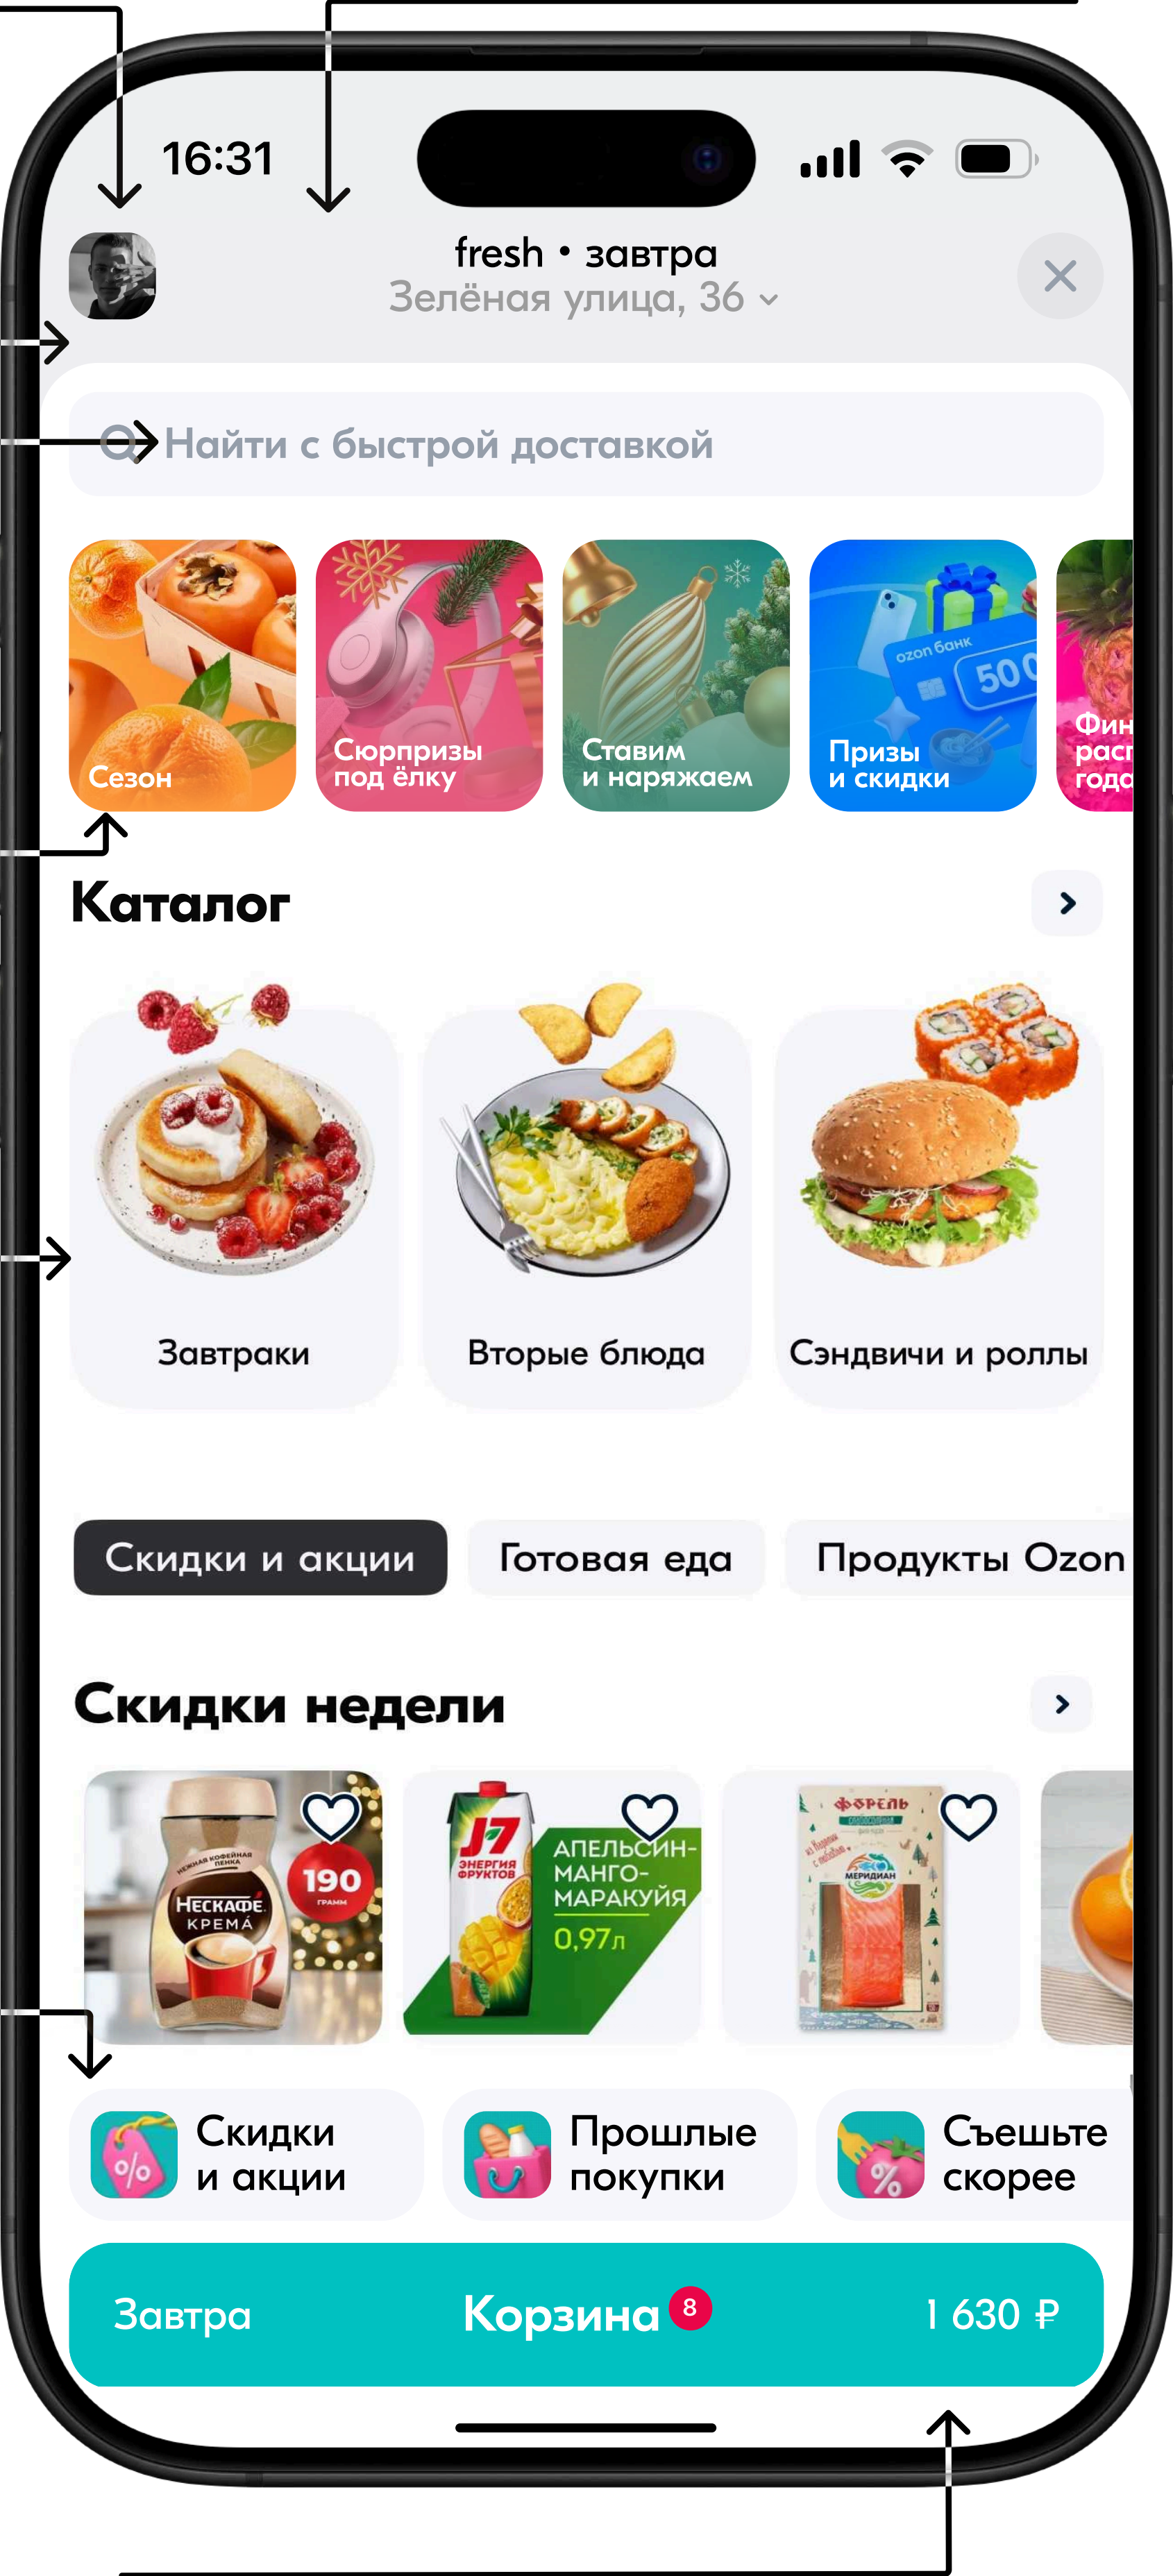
16:31

fresh • завтра
Зелёная улица, 36

Найти с быстрой доставкой

Сезон

Сюрпризы под ёлку

Ставим и наряжаем

ozon банк 500

Призы и скидки

Фин расп года

Каталог

Завтраки

Вторые блюда

Сэндвичи и роллы

Скидки и акции

Готовая еда

Продукты Ozon

Скидки недели

Нежная кофейная пенка НЕСКАФЕ КРЕМА 190 грамм

J7 энергия фруктов АПЕЛЬСИН-МАНГО-МАРАКУЙЯ 0,97л

Форель Меридиан

Скидки и акции

Прошлые покупки

Съешьте скорее

Завтра

Корзина 8

1 630 ₽